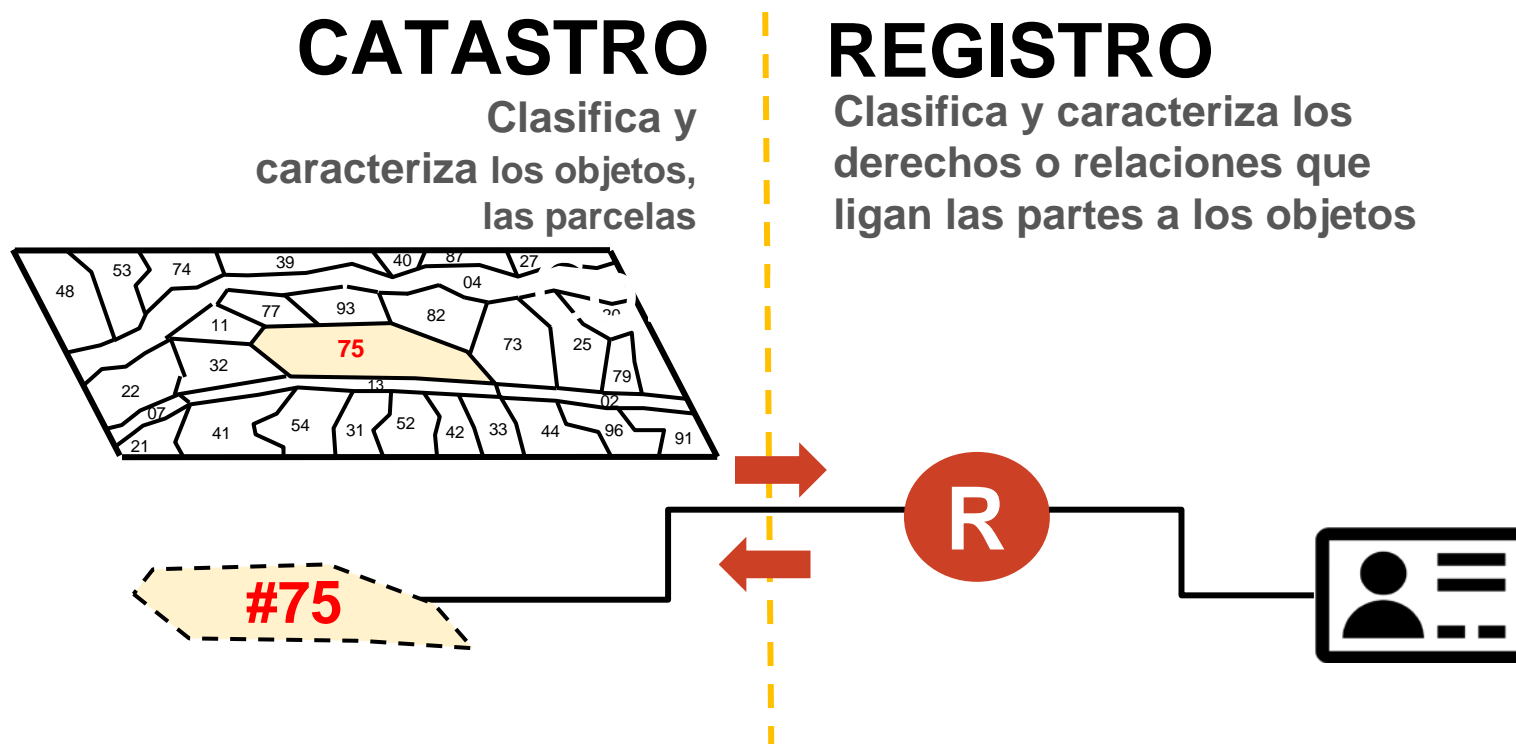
CATASTRO

Clasifica y caracteriza los objetos, las parcelas

REGISTRO

Clasifica y caracteriza los derechos o relaciones que ligan las partes a los objetos

48 53 74 39 40 87 27 04 77 93 82 11 75 73 25 20 32 79 13 22 02 07 21 41 54 31 52 42 33 44 96 91

R

#75